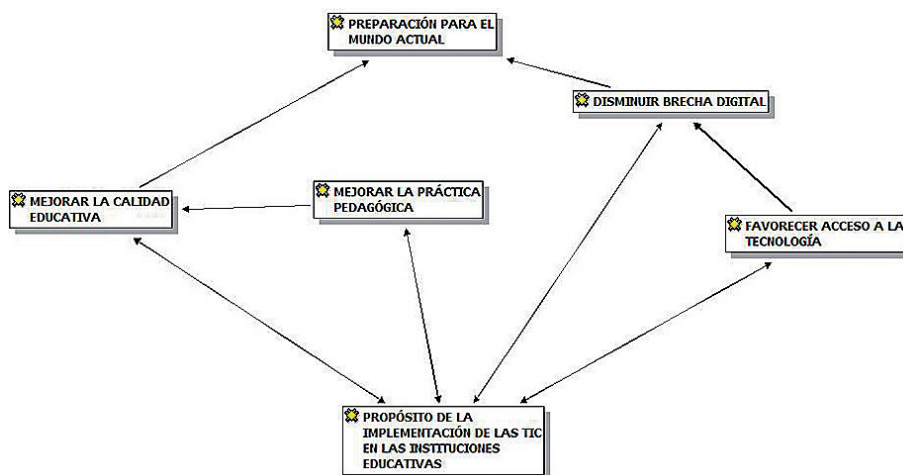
PREPARACIÓN PARA EL MUNDO ACTUAL

DISMINUIR BRECHA DIGITAL

MEJORAR LA CALIDAD EDUCATIVA

MEJORAR LA PRÁCTICA PEDAGÓGICA

FAVORECER ACCESO A LA TECNOLOGÍA

PROPÓSITO DE LA IMPLEMENTACIÓN DE LAS TIC EN LAS INSTITUCIONES EDUCATIVAS